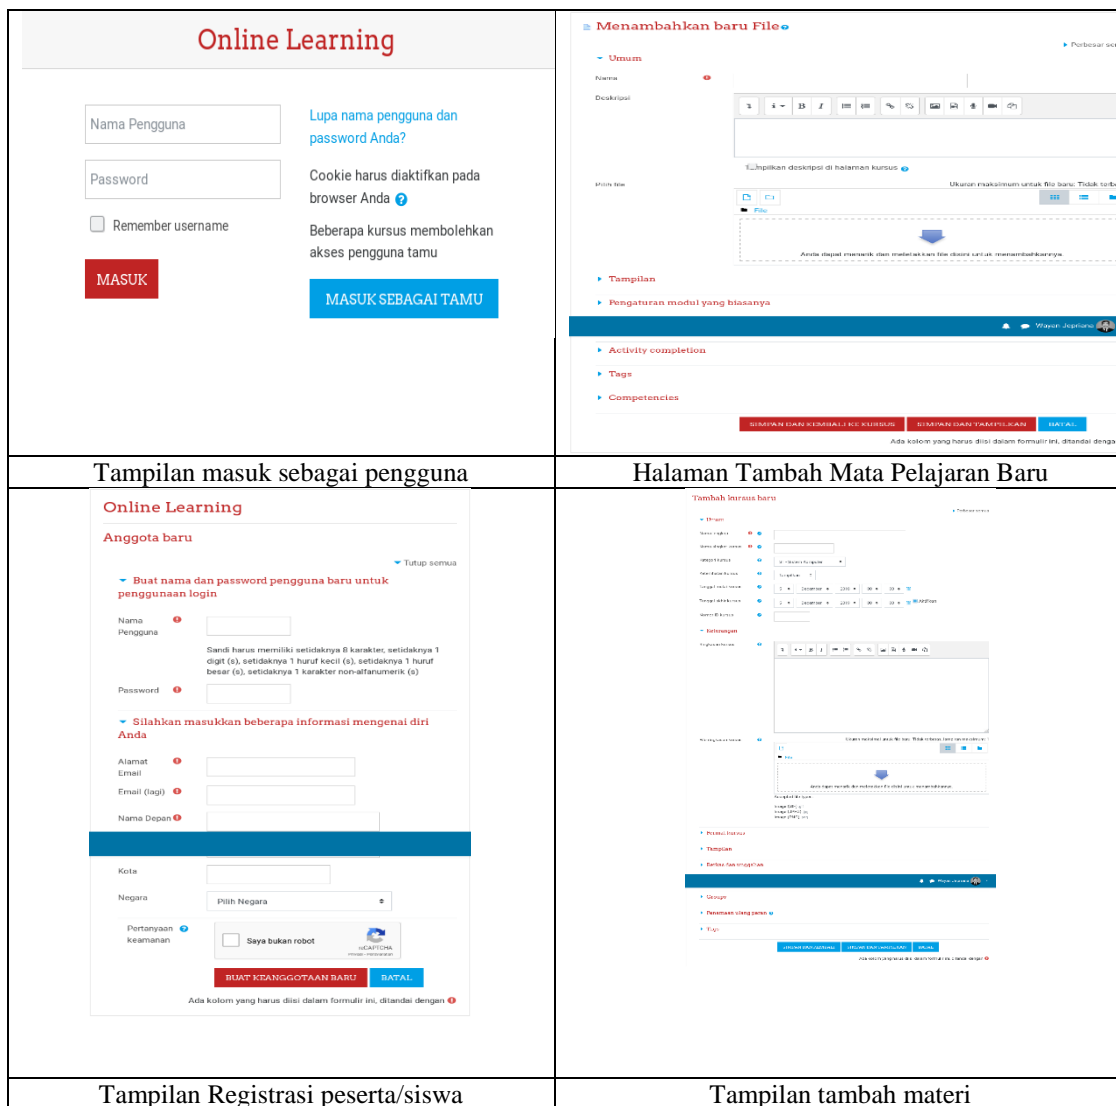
| Online Learning<br><br>Nama Pengguna<br>Password<br>Remember username<br>MASUK<br><br>Lupa nama pengguna dan password Anda?<br>Cookie harus diaktifkan pada browser Anda<br>Beberapa kursus membolehkan akses pengguna tamu<br>MASUK SEBAGAI TAMU | Menambahkan baru File<br>Perbesar se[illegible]<br>Umum<br>Nama<br>Deskripsi<br>T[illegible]mpilkan deskripsi di halaman kursus<br>Pilih file<br>Ukuran maksimum untuk file baru: Tidak terb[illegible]<br>File<br>Anda dapat menarik dan meletakkan file disini untuk menambahkannya.<br>Tampilan<br>Pengaturan modul yang biasanya<br>Wayan Jepriana<br>Activity completion<br>Tags<br>Competencies<br>SIMPAN DAN KEMBALI KE KURSUS<br>SIMPAN DAN TAMPILKAN<br>BATAL<br>Ada kolom yang harus diisi dalam formulir ini, ditandai denga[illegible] |
|---|---|
| Tampilan masuk sebagai pengguna | Halaman Tambah Mata Pelajaran Baru |
| Online Learning<br>Anggota baru<br>Tutup semua<br>Buat nama dan password pengguna baru untuk penggunaan login<br>Nama Pengguna<br>Sandi harus memiliki setidaknya 8 karakter, setidaknya 1 digit (s), setidaknya 1 huruf kecil (s), setidaknya 1 huruf besar (s), setidaknya 1 karakter non-alfanumerik (s)<br>Password<br>Silahkan masukkan beberapa informasi mengenai diri Anda<br>Alamat Email<br>Email (lagi)<br>Nama Depan<br>Kota<br>Negara<br>Pilih Negara<br>Pertanyaan keamanan<br>Saya bukan robot<br>reCAPTCHA<br>BUAT KEANGGOTAAN BARU<br>BATAL<br>Ada kolom yang harus diisi dalam formulir ini, ditandai dengan | Tambah kursus baru<br>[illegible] |
| Tampilan Registrasi peserta/siswa | Tampilan tambah materi |